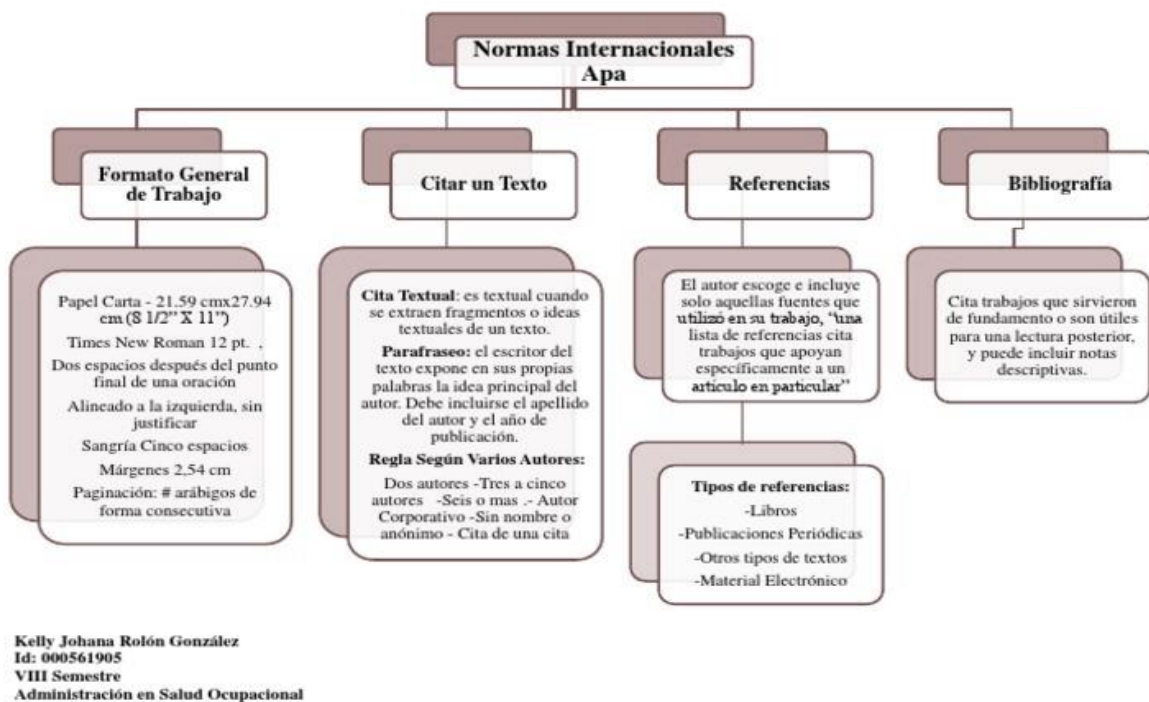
Normas Internacionales Apa

Formato General de Trabajo

Papel Carta - 21.59 cmx27.94 cm (8 1/2" X 11")
Times New Roman 12 pt. .
Dos espacios después del punto final de una oración
Alineado a la izquierda, sin justificar
Sangría Cinco espacios
Márgenes 2,54 cm
Paginación: # arábigos de forma consecutiva

Citar un Texto

Cita Textual: es textual cuando se extraen fragmentos o ideas textuales de un texto.
Parafraseo: el escritor del texto expone en sus propias palabras la idea principal del autor. Debe incluirse el apellido del autor y el año de publicación.
Regla Según Varios Autores:
Dos autores -Tres a cinco autores -Seis o mas .- Autor Corporativo -Sin nombre o anónimo - Cita de una cita

Referencias

El autor escoge e incluye solo aquellas fuentes que utilizó en su trabajo, "una lista de referencias cita trabajos que apoyan específicamente a un artículo en particular"

Tipos de referencias:
-Libros
-Publicaciones Periódicas
-Otros tipos de textos
-Material Electrónico

Bibliografía

Cita trabajos que sirvieron de fundamento o son útiles para una lectura posterior, y puede incluir notas descriptivas.

Kelly Johana Rolón González
Id: 000561905
VIII Semestre
Administración en Salud Ocupacional